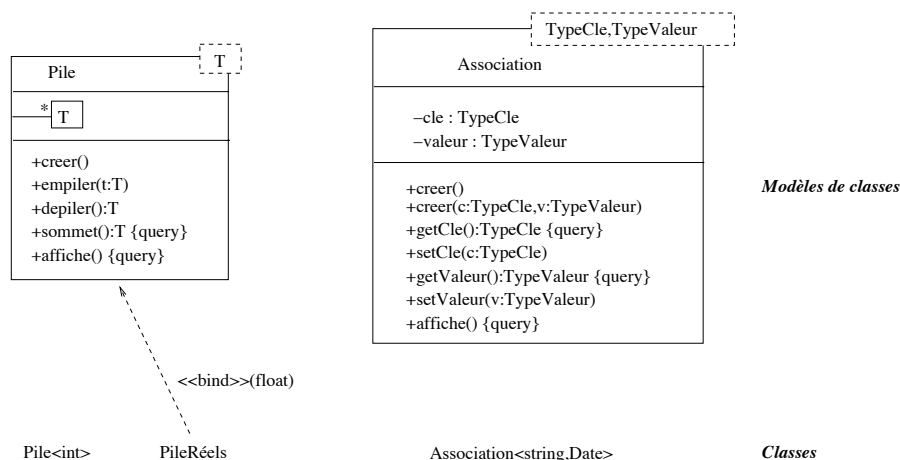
T

Pile

*

T

+creer()
+empiler(t:T)
+depiler():T
+sommet():T {query}
+affiche() {query}

TypeCle,TypeValeur

Association

–cle : TypeCle
–valeur : TypeValeur

+creer()
+creer(c:TypeCle,v:TypeValeur)
+getCle():TypeCle {query}
+setCle(c:TypeCle)
+getValeur():TypeValeur {query}
+setValeur(v:TypeValeur)
+affiche() {query}

*Modèles de classes*

<<bind>>(float)

Pile<int>

PileRéels

Association<string,Date>

*Classes*